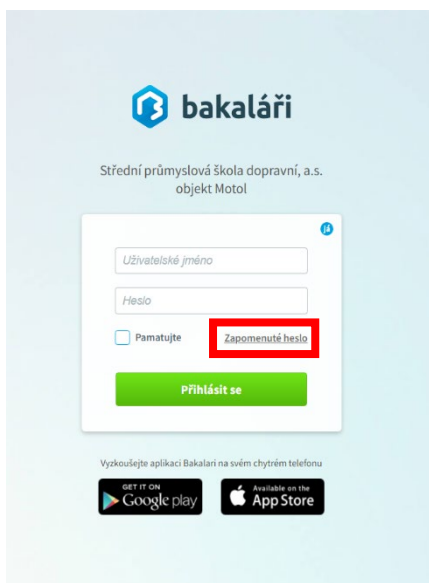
bakaláři

Střední průmyslová škola dopravní, a.s.
objekt Motol

Uživatelské jméno

Heslo

Pamatujte

Zapomenuté heslo

Přihlásit se

Vyzkoušejte aplikaci Bakalari na svém chytrém telefonu

GET IT ON Google play

Available on the App Store